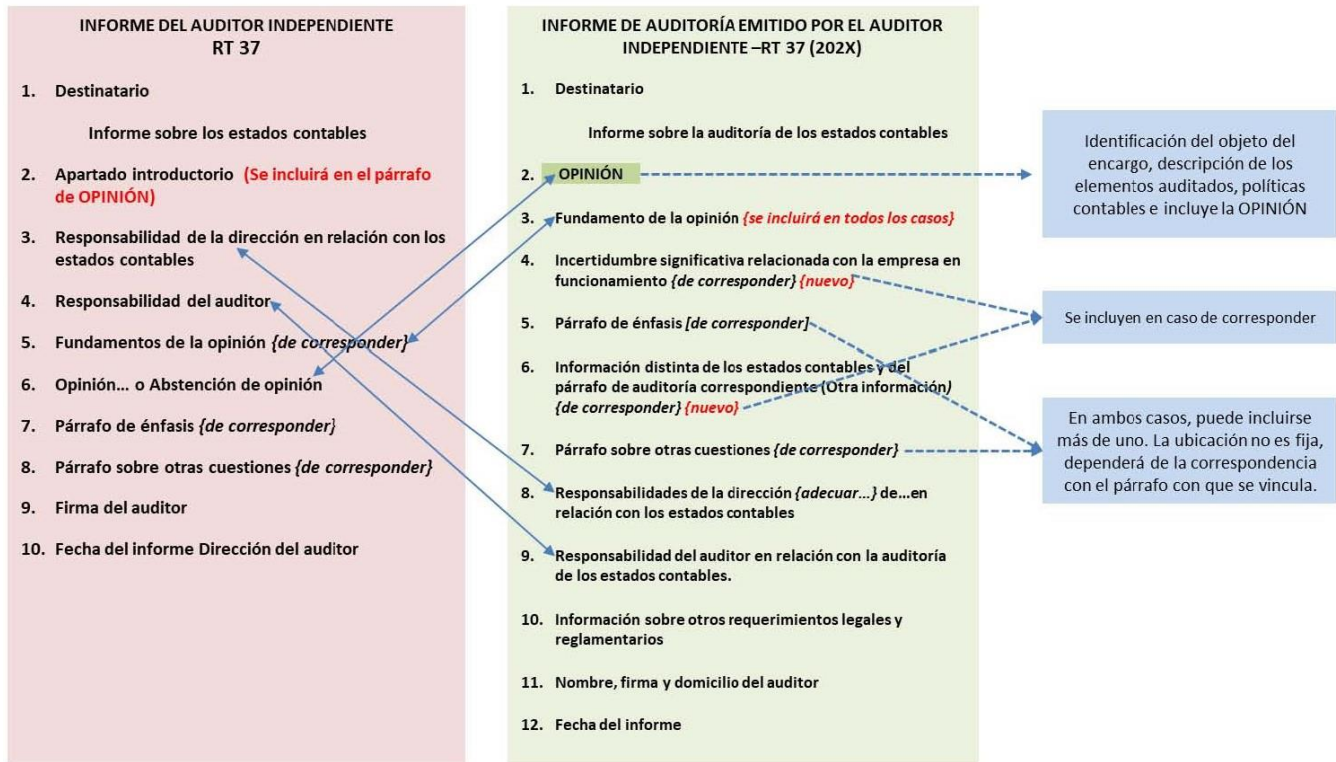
INFORME DEL AUDITOR INDEPENDIENTE
RT 37

1. Destinatario

Informe sobre los estados contables

2. Apartado introductorio (Se incluirá en el párrafo de OPINIÓN)

3. Responsabilidad de la dirección en relación con los estados contables

4. Responsabilidad del auditor

5. Fundamentos de la opinión {de corresponder}

6. Opinión… o Abstención de opinión

7. Párrafo de énfasis {de corresponder}

8. Párrafo sobre otras cuestiones {de corresponder}

9. Firma del auditor

10. Fecha del informe Dirección del auditor

INFORME DE AUDITORÍA EMITIDO POR EL AUDITOR INDEPENDIENTE –RT 37 (202X)

1. Destinatario

Informe sobre la auditoría de los estados contables

2. OPINIÓN

3. Fundamento de la opinión {se incluirá en todos los casos}

4. Incertidumbre significativa relacionada con la empresa en funcionamiento {de corresponder} {nuevo}

5. Párrafo de énfasis [de corresponder]

6. Información distinta de los estados contables y del párrafo de auditoría correspondiente (Otra información) {de corresponder} {nuevo}

7. Párrafo sobre otras cuestiones {de corresponder}

8. Responsabilidades de la dirección {adecuar…} de…en relación con los estados contables

9. Responsabilidad del auditor en relación con la auditoría de los estados contables.

10. Información sobre otros requerimientos legales y reglamentarios

11. Nombre, firma y domicilio del auditor

12. Fecha del informe

Identificación del objeto del encargo, descripción de los elementos auditados, políticas contables e incluye la OPINIÓN

Se incluyen en caso de corresponder

En ambos casos, puede incluirse más de uno. La ubicación no es fija, dependerá de la correspondencia con el párrafo con que se vincula.